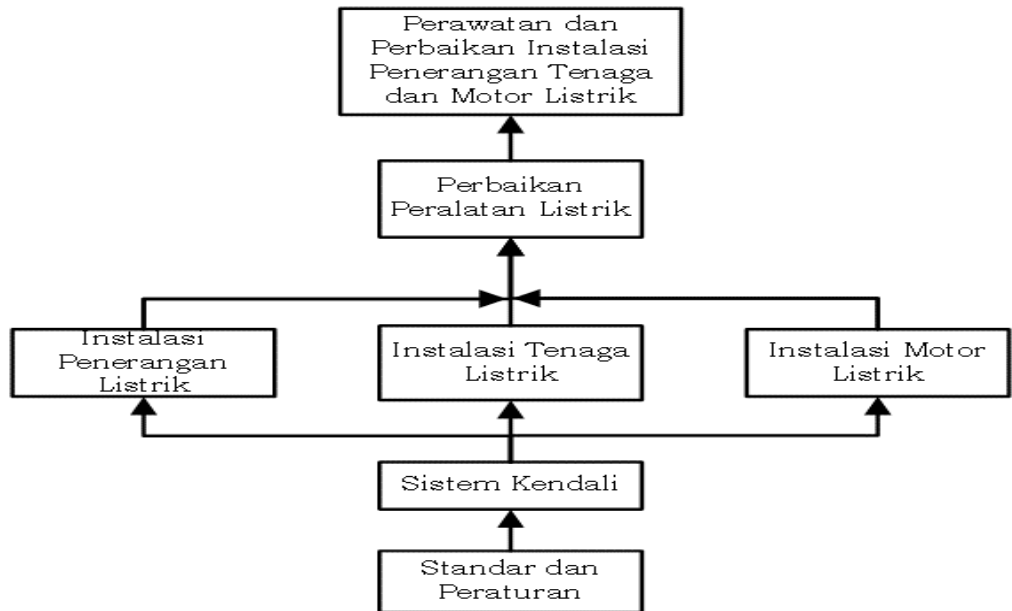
Perawatan dan Perbaikan Instalasi Penerangan Tenaga dan Motor Listrik

Perbaikan Peralatan Listrik

Instalasi Penerangan Listrik

Instalasi Tenaga Listrik

Instalasi Motor Listrik

Sistem Kendali

Standar dan Peraturan